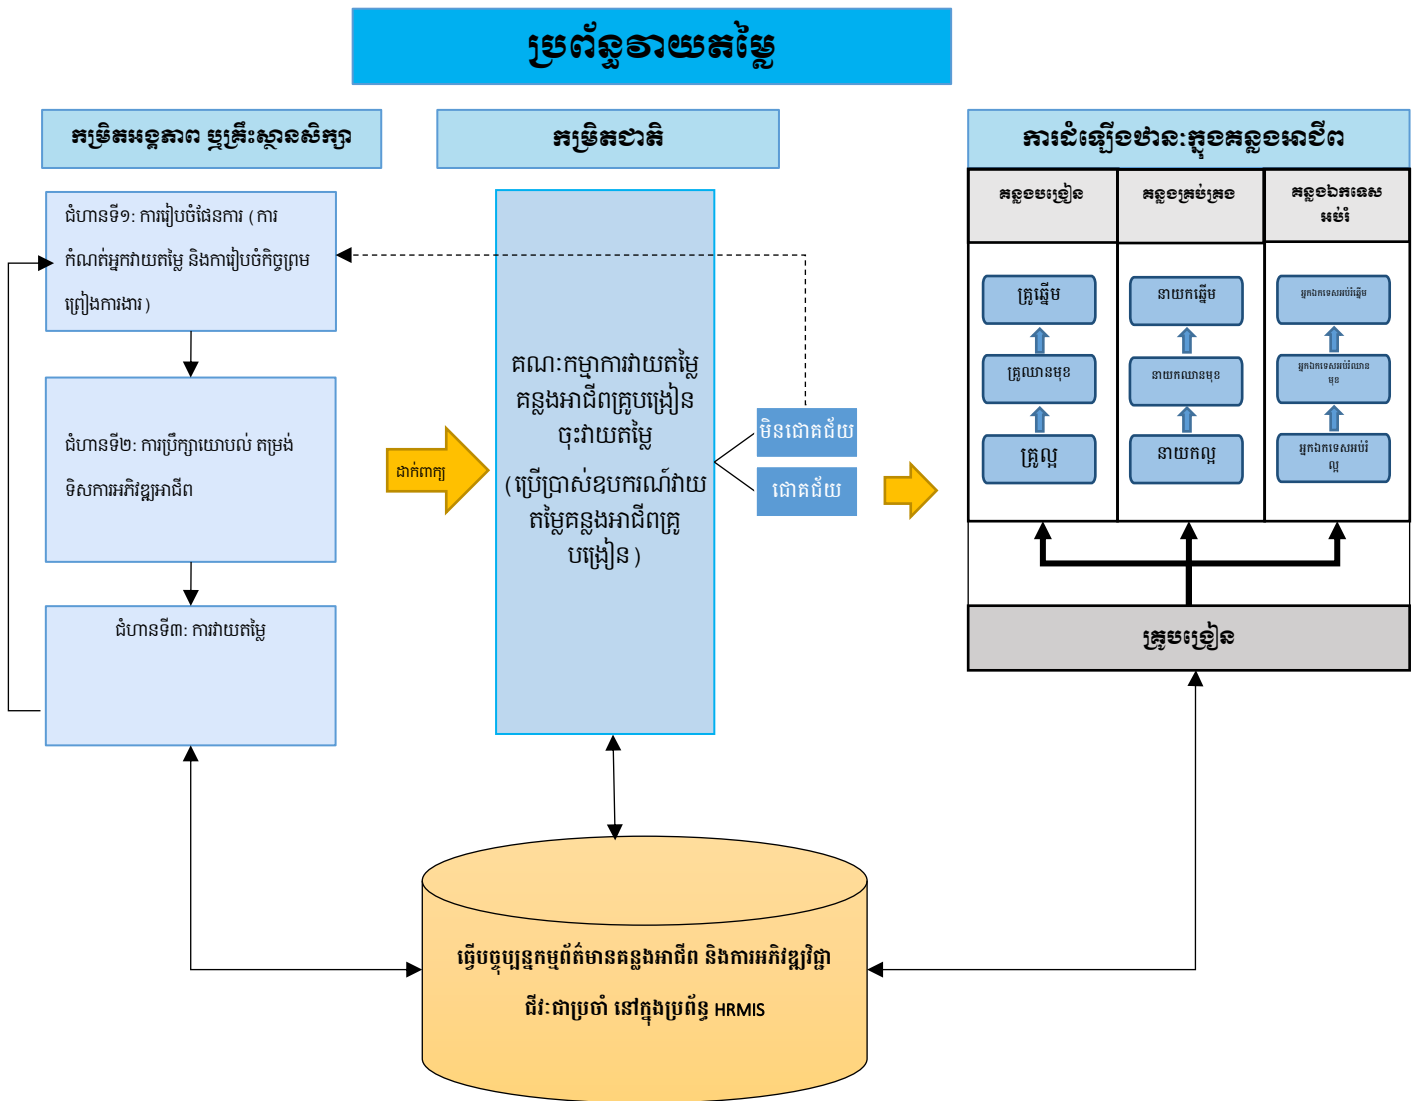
ប្រព័ន្ធវាយតម្លៃ

កម្រិតអនុគាត ឬគ្រឹះស្ថានសិក្សា

កម្រិតជាតិ

ការដំឡើងឋានៈក្នុងគន្លងអាជីព

ជំហានទី១: ការរៀបចំផែនការ (ការកំណត់អ្នកវាយតម្លៃ និងការរៀបចំកិច្ចព្រមព្រៀងការងារ)

ជំហានទី២: ការប្រឹក្សាយោបល់ តម្រង់ទិសការអភិវឌ្ឍអាជីព

ជំហានទី៣: ការវាយតម្លៃ

ដាក់ពាក្យ

គណៈកម្មាការវាយតម្លៃគន្លងអាជីពគ្រូបង្រៀន ចុះវាយតម្លៃ (ប្រើប្រាស់ឧបករណ៍វាយតម្លៃគន្លងអាជីពគ្រូបង្រៀន)

មិនជោគជ័យ

ជោគជ័យ

គន្លងបង្រៀន

គន្លងគ្រប់គ្រង

គន្លងឯកទេស អប់រំ

គ្រូឆ្នើម

គ្រូឈានមុខ

គ្រូល្អ

នាយកឆ្នើម

នាយកឈានមុខ

នាយកល្អ

អ្នកឯកទេសអប់រំឆ្នើម

អ្នកឯកទេសអប់រំឈានមុខ

អ្នកឯកទេសអប់រំល្អ

គ្រូបង្រៀន

ធ្វើបច្ចុប្បន្នកម្មព័ត៌មានគន្លងអាជីព និងការអភិវឌ្ឍវិជ្ជាជីវៈជាប្រចាំ នៅក្នុងប្រព័ន្ធ HRMIS